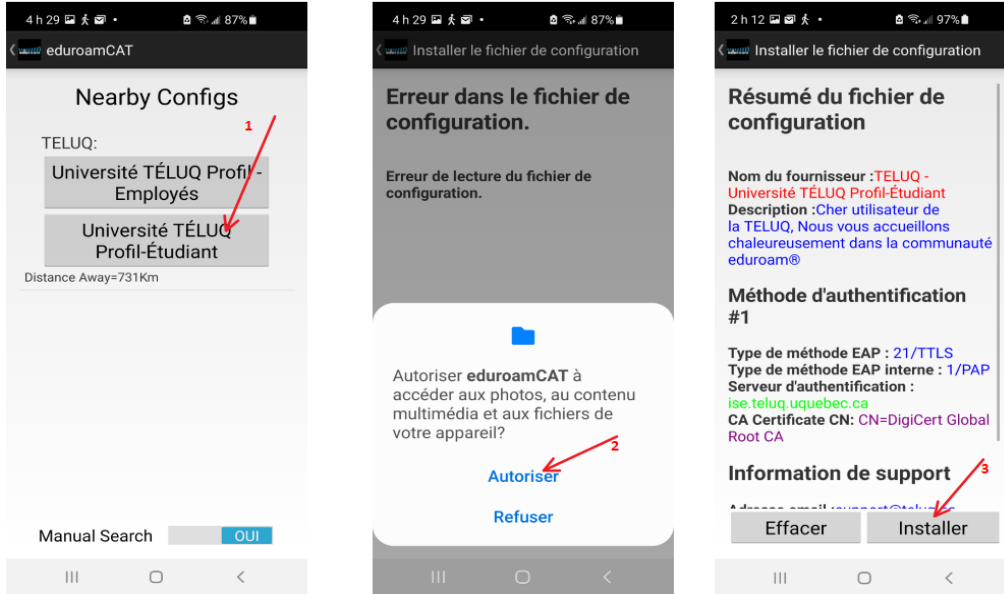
4 h 29 87%

eduroamCAT

Nearby Configs

1

TELUQ:

Université TÉLUQ Profil - Employés

Université TÉLUQ Profil-Étudiant

Distance Away=731Km

Manual Search OUI

4 h 29 87%

Installer le fichier de configuration

Erreur dans le fichier de configuration.

Erreur de lecture du fichier de configuration.

Autoriser **eduroamCAT** à accéder aux photos, au contenu multimédia et aux fichiers de votre appareil?

2

Autoriser

Refuser

2 h 12 97%

Installer le fichier de configuration

Résumé du fichier de configuration

**Nom du fournisseur :**TELUQ - Université TÉLUQ Profil-Étudiant
**Description :**Cher utilisateur de la TELUQ, Nous vous accueillons chaleureusement dans la communauté eduroam®

Méthode d'authentification #1

**Type de méthode EAP :** 21/TTLS
**Type de méthode EAP interne :** 1/PAP
**Serveur d'authentification :** ise.teluq.uquebec.ca
**CA Certificate CN:** CN=DigiCert Global Root CA

Information de support

3

Adresse email :support@teluq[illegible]

Effacer

Installer